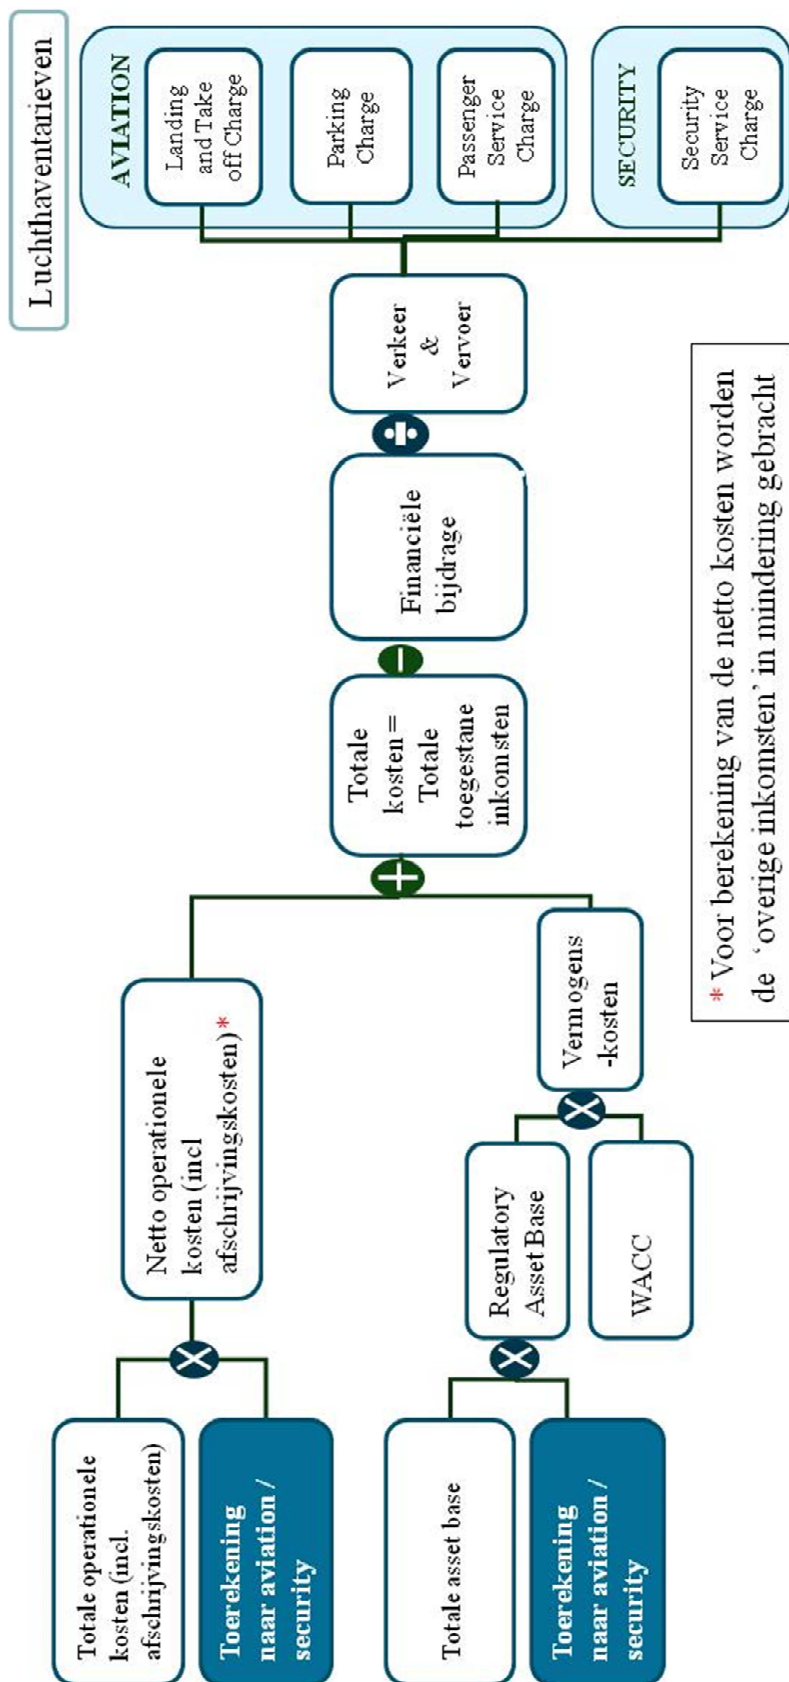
Luchthaventarieven

AVIATION

Landing and Take off Charge

Parking Charge

Passenger Service Charge

SECURITY

Security Service Charge

Verkeer & Vervoer

Financiële bijdrage

Totale kosten = Totale toegestane inkomsten

Netto operationele kosten (incl afschrijvingskosten)*

Vermogens -kosten

Regulatory Asset Base

WACC

Totale operationele kosten (incl. afschrijvingskosten)

Toerekening naar aviation / security

Totale asset base

Toerekening naar aviation / security

* Voor berekening van de netto kosten worden de 'overige inkomsten' in mindering gebracht